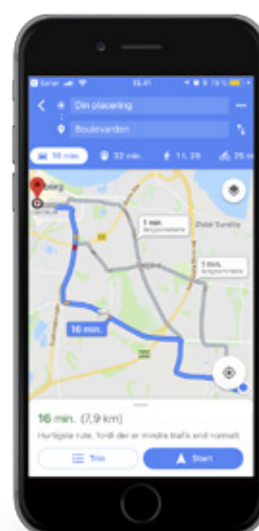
Safari 16.41 78 %

Din placering

Boulevarden

16 min. 32 min. 1 t. 28 25 m

1 min. langsommere

1 min. langsommere

16 min.

16 min. (7,9 km)

Hurtigste rute, fordi der er mindre trafik end normalt

Trin

Start